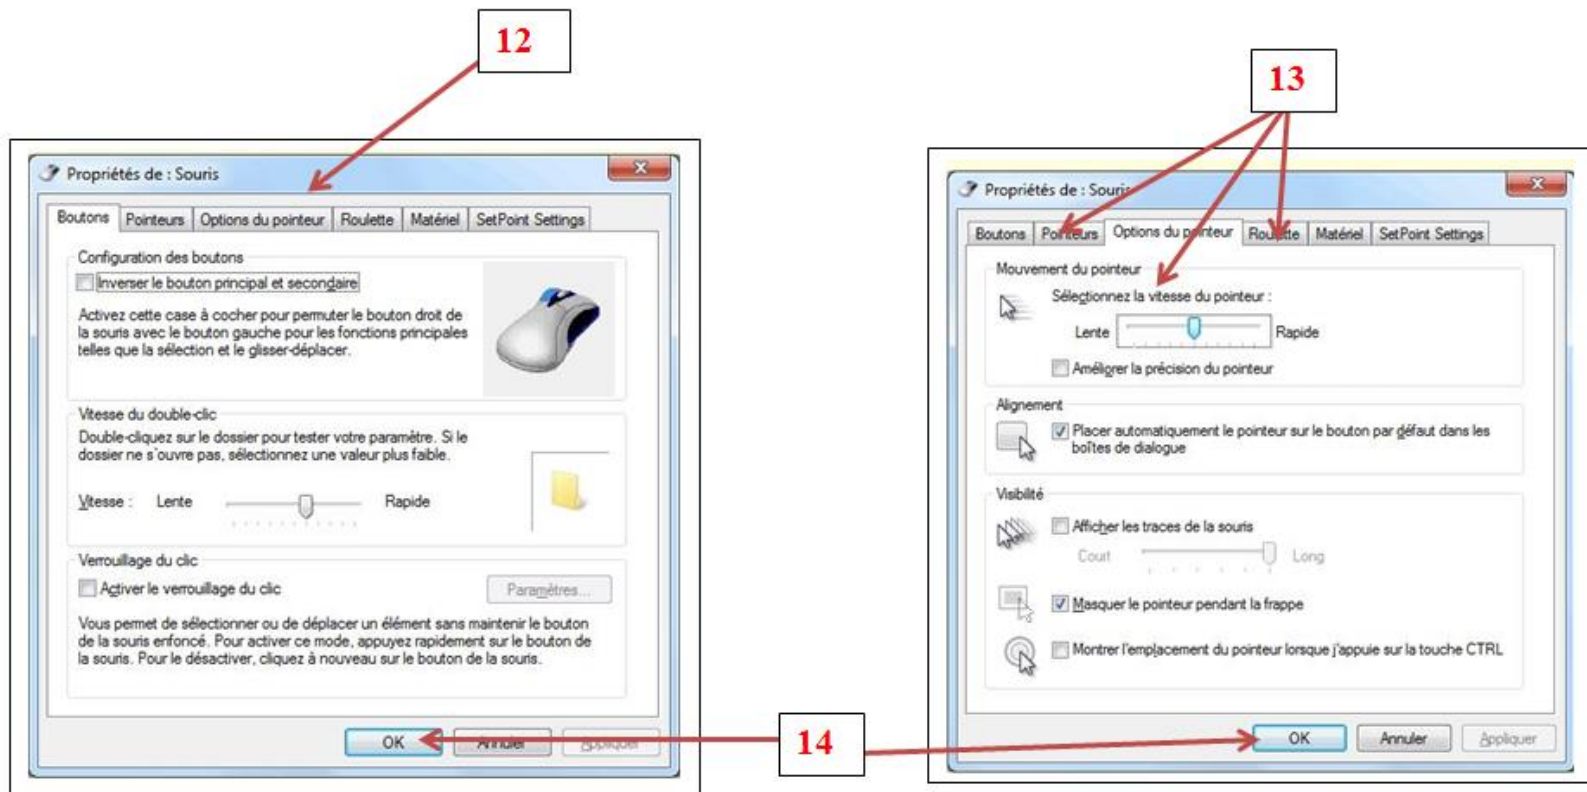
12

Propriétés de : Souris

Boutons | Pointeurs | Options du pointeur | Roulette | Matériel | SetPoint Settings

Configuration des boutons

Inverser le bouton principal et secondaire

Activez cette case à cocher pour permuter le bouton droit de la souris avec le bouton gauche pour les fonctions principales telles que la sélection et le glisser-déplacer.

Vitesse du double-clic

Double-cliquez sur le dossier pour tester votre paramètre. Si le dossier ne s'ouvre pas, sélectionnez une valeur plus faible.

Vitesse : Lente Rapide

Verrouillage du clic

Activer le verrouillage du clic

Paramètres...

Vous permet de sélectionner ou de déplacer un élément sans maintenir le bouton de la souris enfoncé. Pour activer ce mode, appuyez rapidement sur le bouton de la souris. Pour le désactiver, cliquez à nouveau sur le bouton de la souris.

OK Annuler Appliquer

13

Propriétés de : Souris

Boutons | Pointeurs | Options du pointeur | Roulette | Matériel | SetPoint Settings

Mouvement du pointeur

Sélectionnez la vitesse du pointeur :

Lente Rapide

Améliorer la précision du pointeur

Alignement

Placer automatiquement le pointeur sur le bouton par défaut dans les boîtes de dialogue

Visibilité

Afficher les traces de la souris

Court Long

Masquer le pointeur pendant la frappe

Montrer l'emplacement du pointeur lorsque j'appuie sur la touche CTRL

OK Annuler Appliquer

14